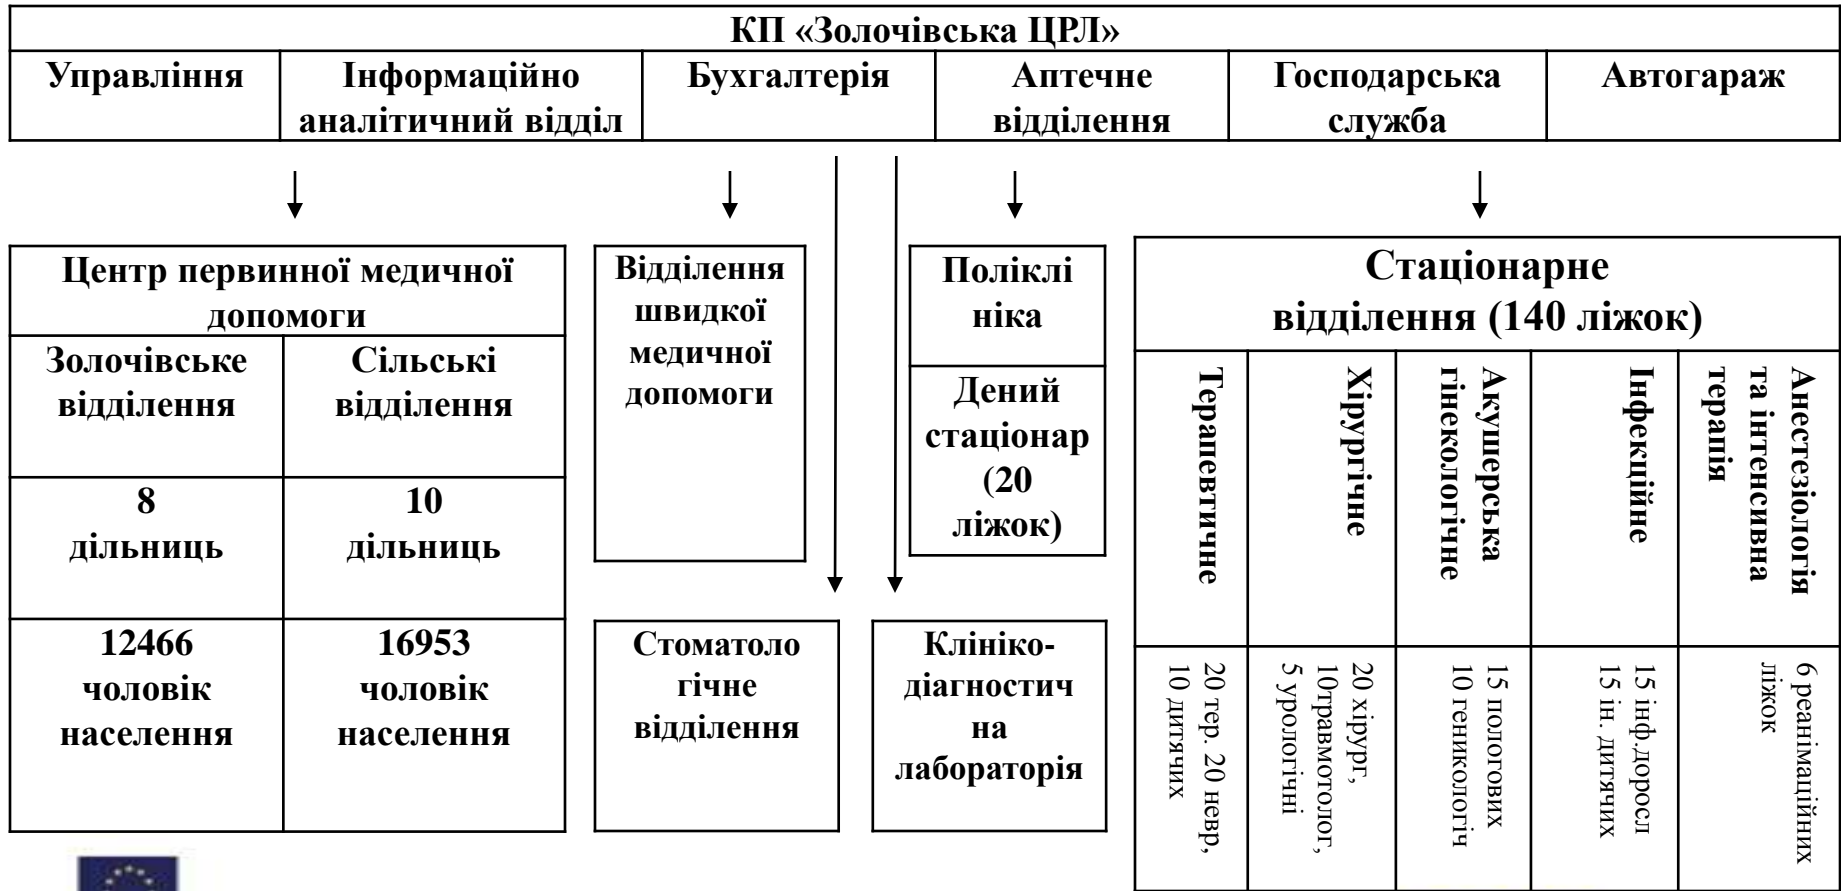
КП «Золочівська ЦРЛ»

| Управління | Інформаційно аналітичний відділ | Бухгалтерія | Аптечне відділення | Господарська служба | Автогараж |
|---|---|---|---|---|---|

| Центр первинної медичної допомоги | |
|---|---|
| Золочівське відділення | Сільські відділення |
| 8 дільниць | 10 дільниць |
| 12466 чоловік населення | 16953 чоловік населення |

Відділення швидкої медичної допомоги

Поліклініка

Дений стаціонар (20 ліжок)

Стоматологічне відділення

Клініко-діагностична лабораторія

| Стаціонарне відділення (140 ліжок) | | | | |
|---|---|---|---|---|
| Терапевтичне | Хірургічне | Акушерська гінекологічне | Інфекційне | Анестезіологія та інтенсивна терапія |
| 20 тер. 20 невр, 10 дитячих | 20 хірург, 10травмотолог, 5 урологічні | 15 пологових 10 геникологіч | 15 інф.доросл 15 ін. дитячих | 6 реанімаційних ліжок |